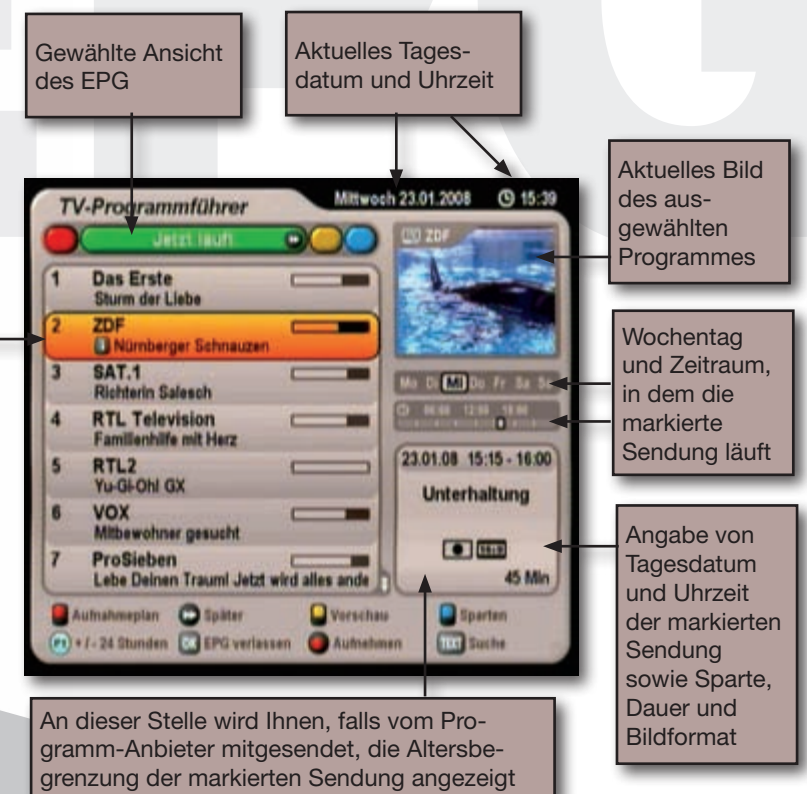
Gewählte Ansicht des EPG

Aktuelles Tagesdatum und Uhrzeit

TV-Programmführer

Mittwoch 23.01.2008 15:39

Jetzt läuft

1 Das Erste
Sturm der Liebe

2 ZDF
Nürnberger Schnauzen

3 SAT.1
Richterin Salesch

4 RTL Television
Familienhilfe mit Herz

5 RTL2
Yu-Gi-Oh! GX

6 VOX
Mitbewohner gesucht

7 ProSieben
Lebe Deinen Traum! Jetzt wird alles ande

ZDF

Mo Di Mi Do Fr Sa So

23.01.08 15:15 - 16:00

Unterhaltung

45 Min

Aufnahmeplan Später Vorschau Sparten
+/- 24 Stunden EPG verlassen Aufnehmen Suche

Aktuelles Bild des ausgewählten Programmes

Wochentag und Zeitraum, in dem die markierte Sendung läuft

Angabe von Tagesdatum und Uhrzeit der markierten Sendung sowie Sparte, Dauer und Bildformat

An dieser Stelle wird Ihnen, falls vom Programm-Anbieter mitgesendet, die Altersbegrenzung der markierten Sendung angezeigt